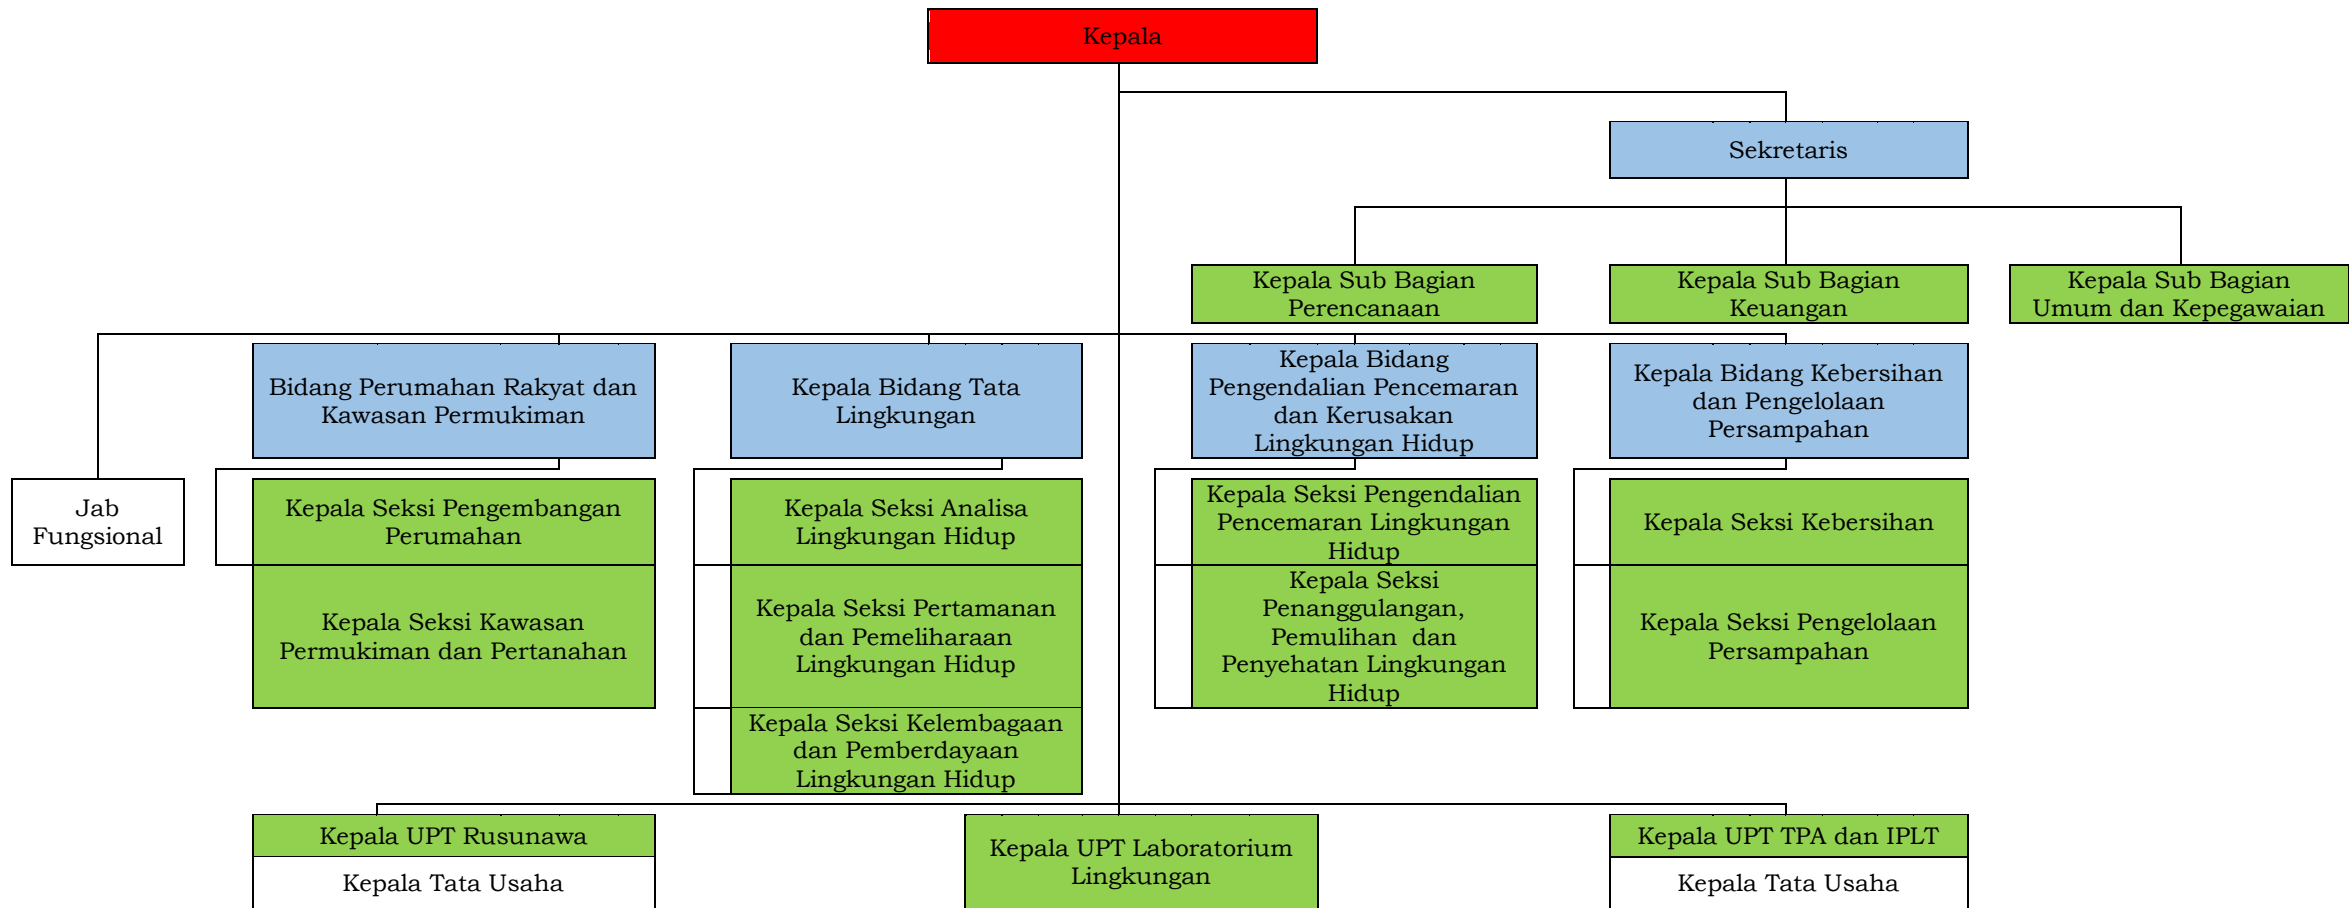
Kepala

Sekretaris

Kepala Sub Bagian Perencanaan

Kepala Sub Bagian Keuangan

Kepala Sub Bagian Umum dan Kepegawaian

Jab Fungsional

Bidang Perumahan Rakyat dan Kawasan Permukiman

Kepala Seksi Pengembangan Perumahan

Kepala Seksi Kawasan Permukiman dan Pertanahan

Kepala Bidang Tata Lingkungan

Kepala Seksi Analisa Lingkungan Hidup

Kepala Seksi Pertamanan dan Pemeliharaan Lingkungan Hidup

Kepala Seksi Kelembagaan dan Pemberdayaan Lingkungan Hidup

Kepala Bidang Pengendalian Pencemaran dan Kerusakan Lingkungan Hidup

Kepala Seksi Pengendalian Pencemaran Lingkungan Hidup

Kepala Seksi Penanggulangan, Pemulihan dan Penyehatan Lingkungan Hidup

Kepala Bidang Kebersihan dan Pengelolaan Persampahan

Kepala Seksi Kebersihan

Kepala Seksi Pengelolaan Persampahan

Kepala UPT Rusunawa

Kepala Tata Usaha

Kepala UPT Laboratorium Lingkungan

Kepala UPT TPA dan IPLT

Kepala Tata Usaha